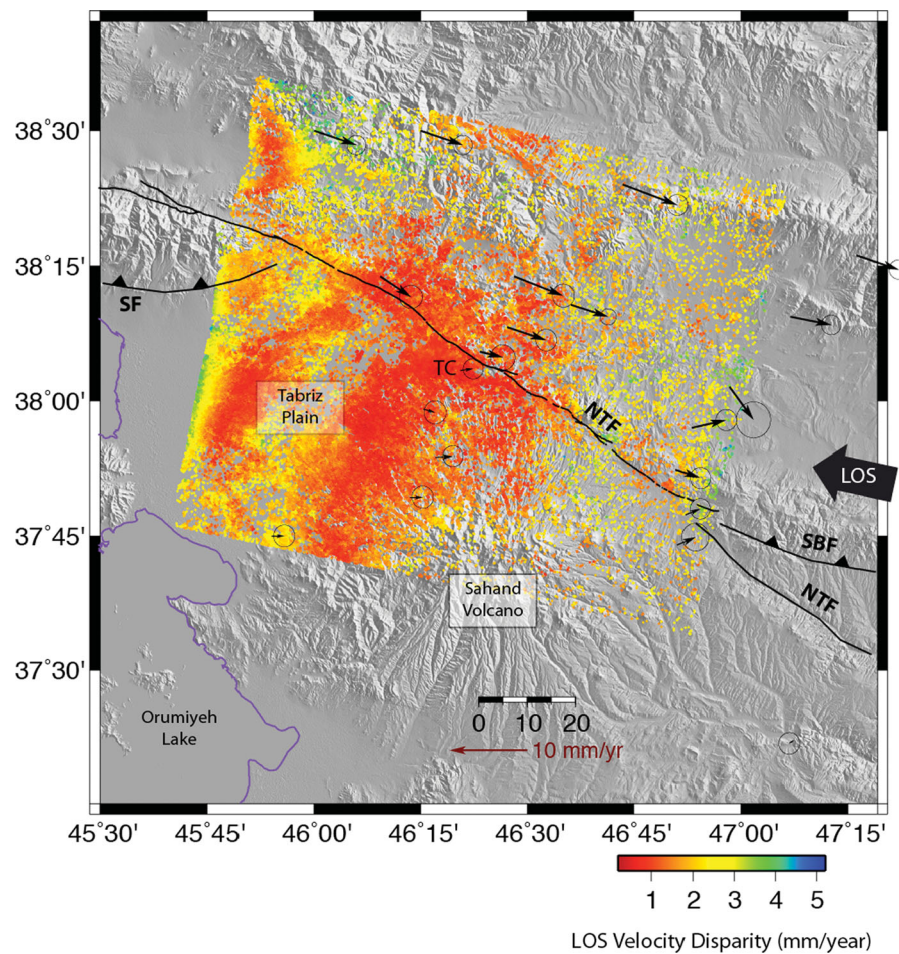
38°30'

38°15'

38°00'

37°45'

37°30'

SF

Tabriz Plain

TC

NTF

LOS

SBF

NTF

Sahand Volcano

Orumiyeh Lake

0 10 20

10 mm/yr

45°30' 45°45' 46°00' 46°15' 46°30' 46°45' 47°00' 47°15'

1 2 3 4 5

LOS Velocity Disparity (mm/year)